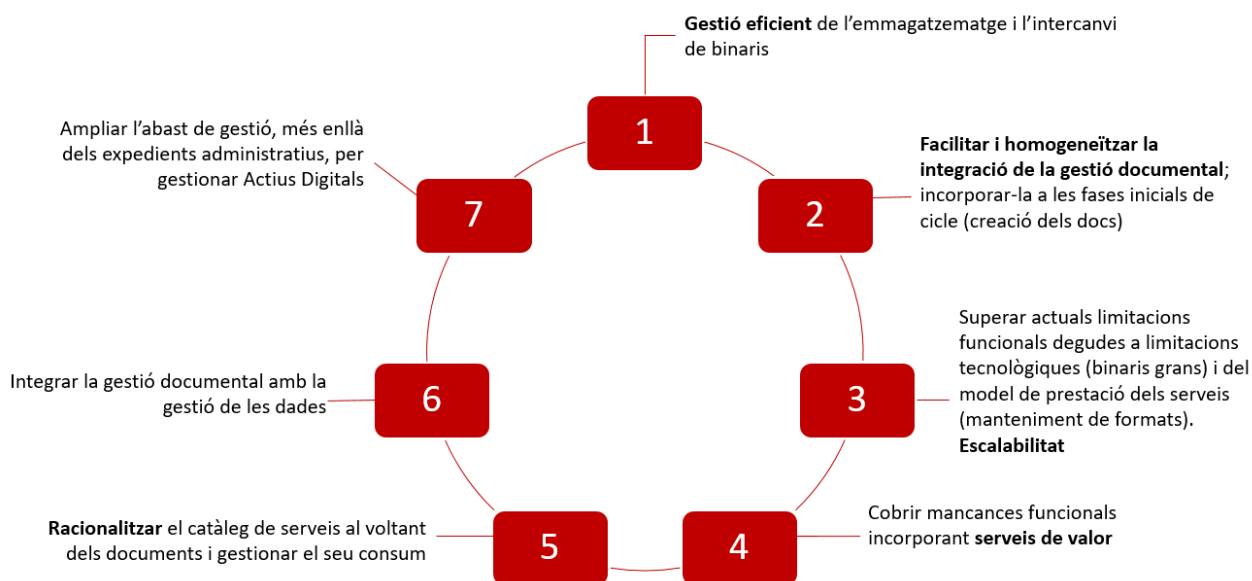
Gestió eficient de l'emmagatzematge i l'intercanvi de binaris

1

Ampliar l'abast de gestió, més enllà dels expedients administratius, per gestionar Actius Digitals

7

Facilitar i homogeneïtzar la integració de la gestió documental; incorporar-la a les fases inicials de cicle (creació dels docs)

2

Superar actuals limitacions funcionals degudes a limitacions tecnològiques (binaris grans) i del model de prestació dels serveis (manteniment de formats). Escalabilitat

3

Integrar la gestió documental amb la gestió de les dades

6

Racionalitzar el catàleg de serveis al voltant dels documents i gestionar el seu consum

5

4

Cobrir mancances funcionals incorporant serveis de valor